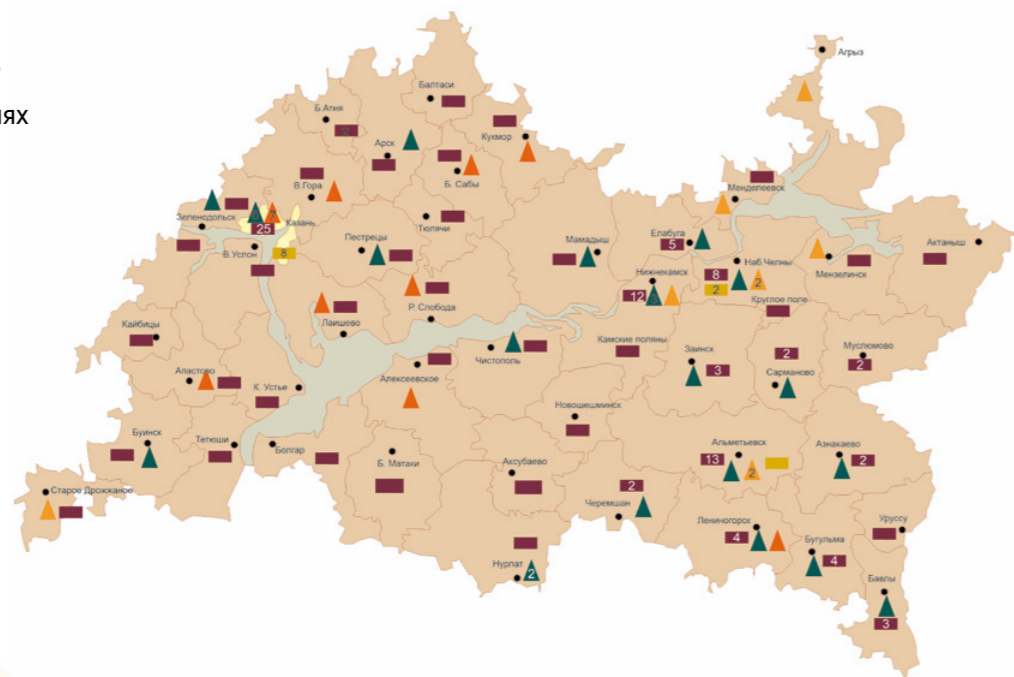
ях

Агрыз
Балтаси
Б.Атня
Кукмор
Арск
В.Гора
Б. Сабы
Менделеевск
Зеленодольск
Казань
25
7
Тюлячи
Пестрецы
Мамадыш
Елабуга
5
Актаныш
В.Услон
8
Наб Челны
8
2
2
Мензелинск
Нижнекамск
12
Р. Слобода
Круглое поле
Лаишево
Кайбицы
Чистополь
Камские поляны
Заинск
3
2
Муслюмово
2
Апастово
К. Устье
Алексеевское
Сарманово
Новошешминск
Тетюши
Буинск
Болгар
Б. Матаки
Аксубаево
Альметьевск
13
2
Азнакаево
2
Старое Дрожжаное
2
Черемшан
Лениногорск
4
Бугульма
4
Уруссу
Нурлат
2
Бавлы
3